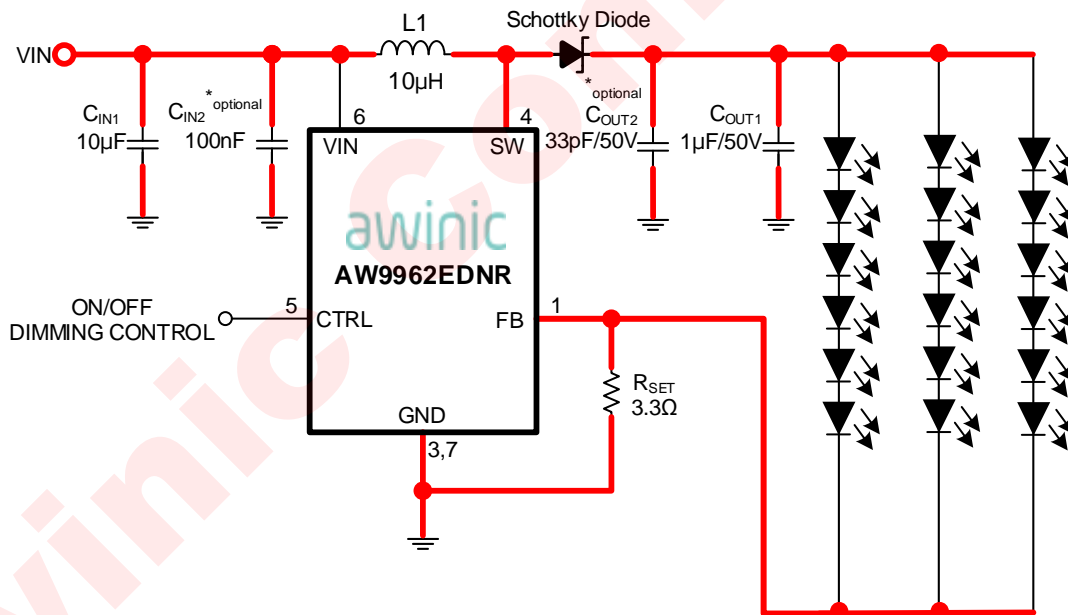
VIN

L1
10μH

Schottky Diode
*optional

$C_{IN1}$
10μF

$C_{IN2}$ *optional
100nF

6
VIN

4
SW

$C_{OUT2}$
33pF/50V

$C_{OUT1}$
1μF/50V

awinic
AW9962EDNR

ON/OFF
DIMMING CONTROL

5
CTRL

FB
1

$R_{SET}$
3.3Ω

GND
3,7

awinic Confidential